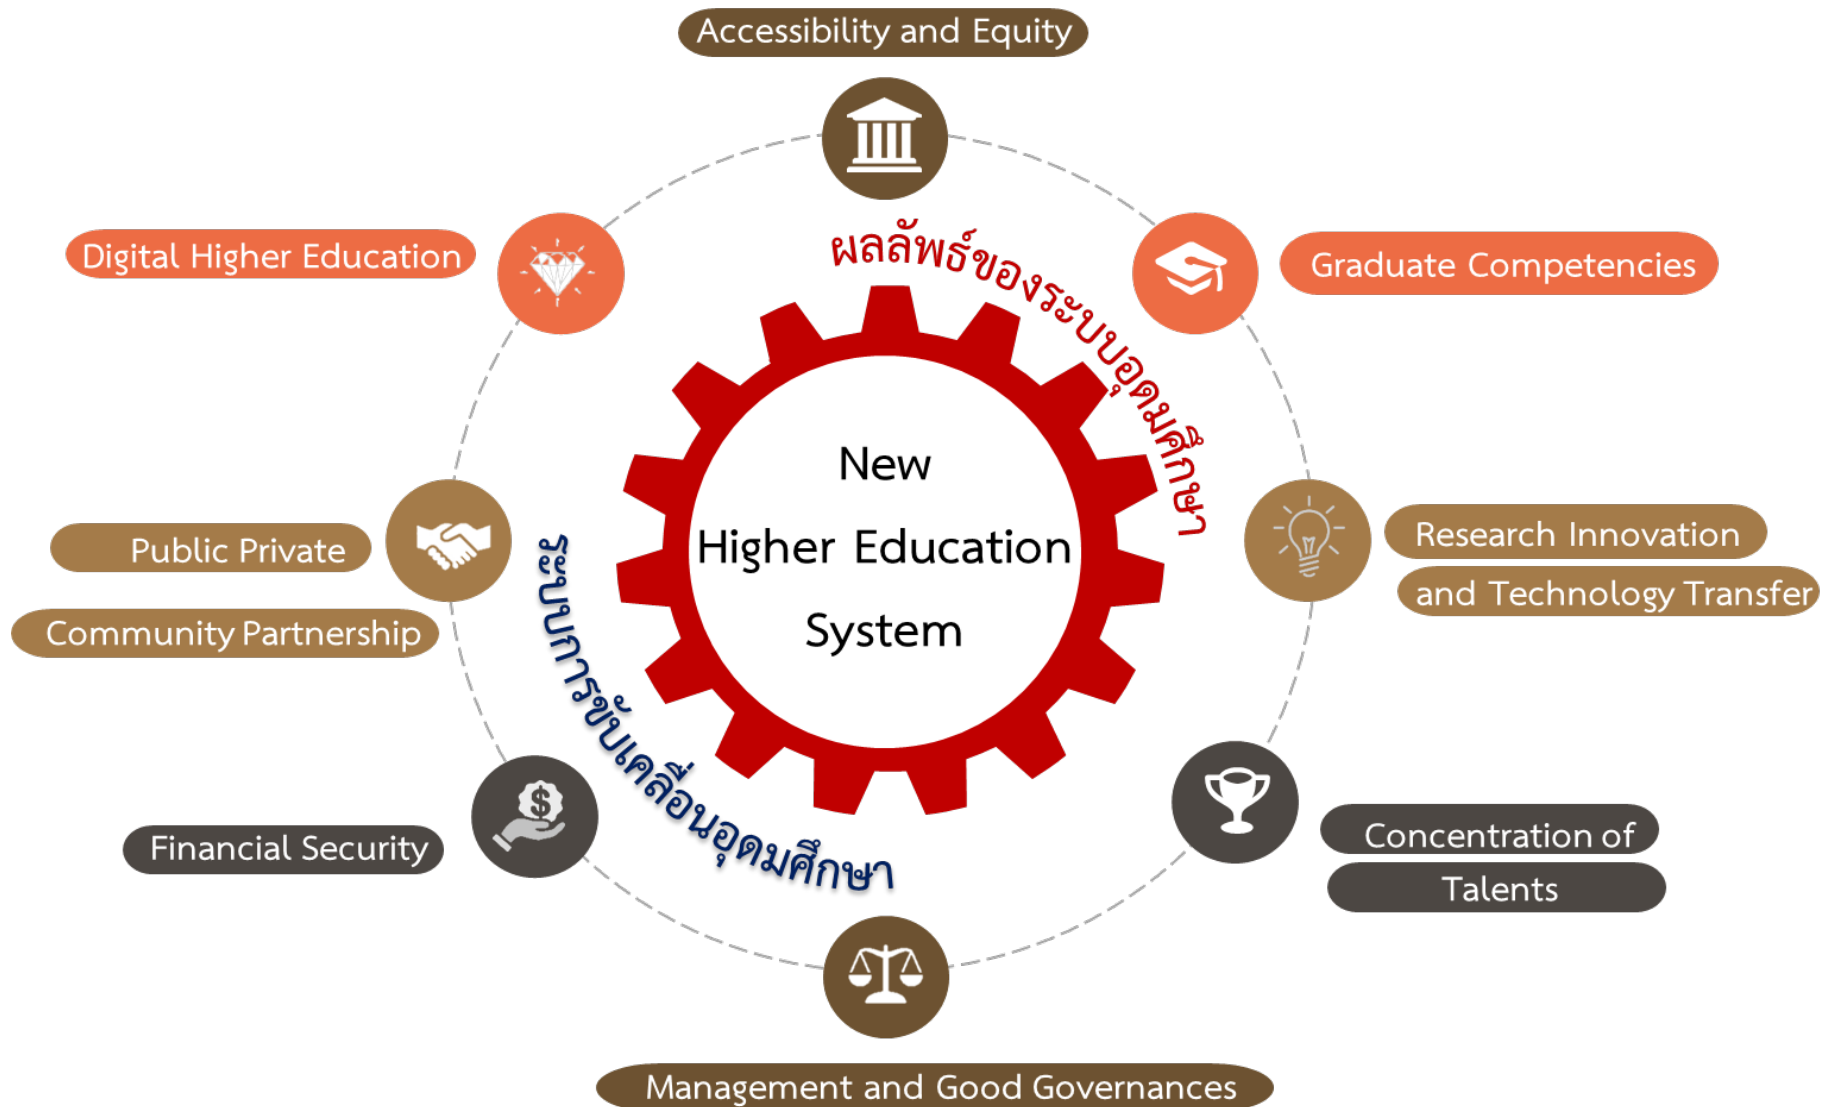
Accessibility and Equity

Digital Higher Education

ผลลัพธ์ของระบบอุดมศึกษา

Graduate Competencies

New
Higher Education
System

Public Private
Community Partnership

ระบบการขับเคลื่อนอุดมศึกษา

Research Innovation
and Technology Transfer

Financial Security

Concentration of
Talents

Management and Good Governances